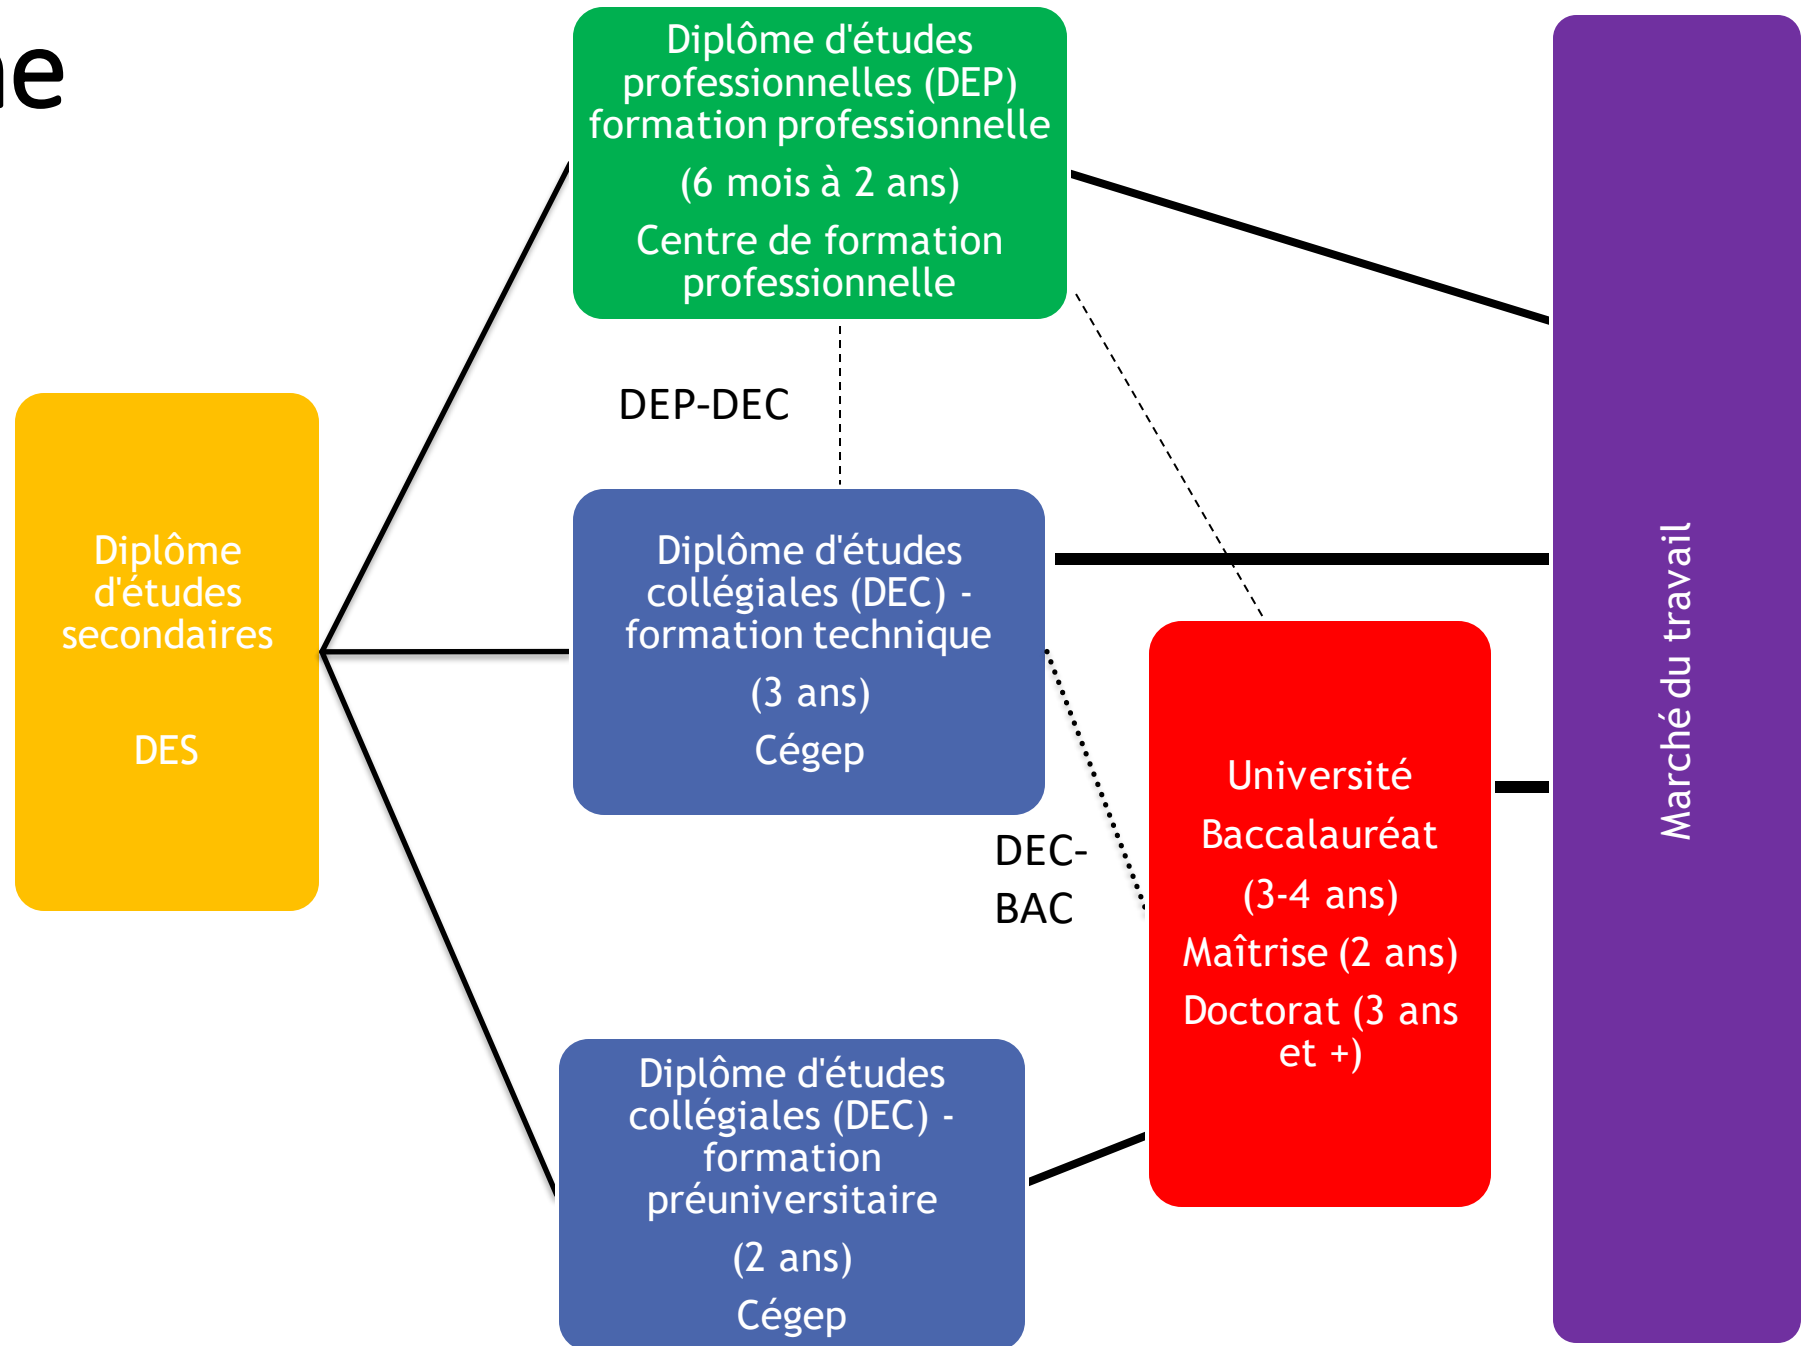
ne

Diplôme d'études professionnelles (DEP) formation professionnelle

(6 mois à 2 ans)

Centre de formation professionnelle

DEP-DEC

Diplôme d'études secondaires

DES

Diplôme d'études collégiales (DEC) - formation technique

(3 ans)

Cégep

DEC-BAC

Université

Baccalauréat

(3-4 ans)

Maîtrise (2 ans)

Doctorat (3 ans et +)

Diplôme d'études collégiales (DEC) - formation préuniversitaire

(2 ans)

Cégep

Marché du travail